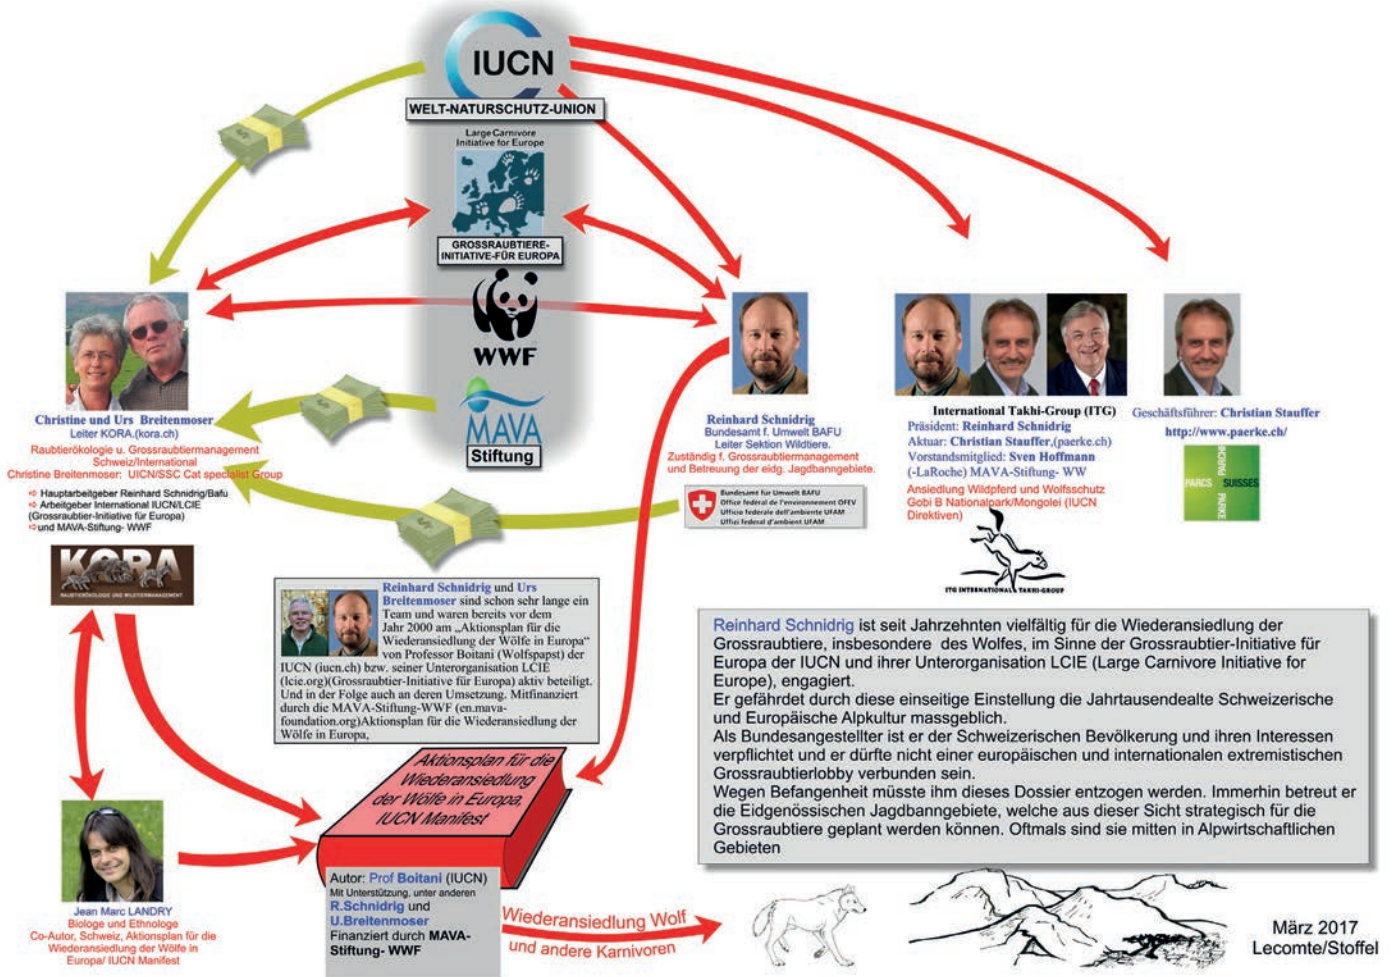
IUCN
WELT-NATURSCHUTZ-UNION

Large Carnivore Initiative for Europe

GROSSRAUBTIERE-INITIATIVE-FÜR EUROPA

WWF

MAVA
Stiftung

Christine und Urs Breitenmoser
Leiter KORA.(kora.ch)
Raubtierökologie u. Grossraubtiermanagement Schweiz/International
Christine Breitenmoser: UICN/SSC Cat specialist Group
⇨ Hauptarbeitgeber Reinhard Schnidrig/Bafu
⇨ Arbeitgeber International IUCN/LCIE (Grossraubtier-Initiative für Europa)
⇨ und MAVA-Stiftung- WWF

KORA
RAUBTIERÖKOLOGIE UND WILDTIERMANAGEMENT

Reinhard Schnidrig
Bundesamt f. Umwelt BAFU
Leiter Sektion Wildtiere.
Zuständig f. Grossraubtiermanagement und Betreuung der eidg. Jagdbanngebiete.

Bundesamt für Umwelt BAFU
Office fédéral de l'environnement OFEV
Ufficio federale dell'ambiente UFAM
Uffizi federal d'ambient UFAM

International Takhi-Group (ITG)
Präsident: Reinhard Schnidrig
Aktuar: Christian Stauffer,(paerke.ch)
Vorstandsmitglied: Sven Hoffmann (-LaRoche) MAVA-Stiftung- WW
Ansiedlung Wildpferd und Wolfsschutz Gobi B Nationalpark/Mongolei (IUCN Direktiven)

ITG INTERNATIONAL TAKHI-GROUP

Geschäftsführer: Christian Stauffer
http://www.paerke.ch/

PARCS SUISSES PARCHI PARKE

Reinhard Schnidrig und Urs Breitenmoser sind schon sehr lange ein Team und waren bereits vor dem Jahr 2000 am „Aktionsplan für die Wiederansiedlung der Wölfe in Europa" von Professor Boitani (Wolfspapst) der IUCN (iucn.ch) bzw. seiner Unterorganisation LCIE (lcie.org)(Grossraubtier-Initiative für Europa) aktiv beteiligt. Und in der Folge auch an deren Umsetzung. Mitfinanziert durch die MAVA-Stiftung-WWF (en.mava-foundation.org)Aktionsplan für die Wiederansiedlung der Wölfe in Europa,

Reinhard Schnidrig ist seit Jahrzehnten vielfältig für die Wiederansiedlung der Grossraubtiere, insbesondere des Wolfes, im Sinne der Grossraubtier-Initiative für Europa der IUCN und ihrer Unterorganisation LCIE (Large Carnivore Initiative for Europe), engagiert.
Er gefährdet durch diese einseitige Einstellung die Jahrtausendealte Schweizerische und Europäische Alpkultur massgeblich.
Als Bundesangestellter ist er der Schweizerischen Bevölkerung und ihren Interessen verpflichtet und er dürfte nicht einer europäischen und internationalen extremistischen Grossraubtierlobby verbunden sein.
Wegen Befangenheit müsste ihm dieses Dossier entzogen werden. Immerhin betreut er die Eidgenössischen Jagdbanngebiete, welche aus dieser Sicht strategisch für die Grossraubtiere geplant werden können. Oftmals sind sie mitten in Alpwirtschaftlichen Gebieten

Aktionsplan für die Wiederansiedlung der Wölfe in Europa, IUCN Manifest

Autor: Prof Boitani (IUCN)
Mit Unterstützung, unter anderen
R.Schnidrig und
U.Breitenmoser
Finanziert durch MAVA-Stiftung- WWF

Jean Marc LANDRY
Biologe und Ethnologe
Co-Autor, Schweiz, Aktionsplan für die Wiederansiedlung der Wölfe in Europa/ IUCN Manifest

Wiederansiedlung Wolf
und andere Karnivoren

März 2017
Lecomte/Stoffel